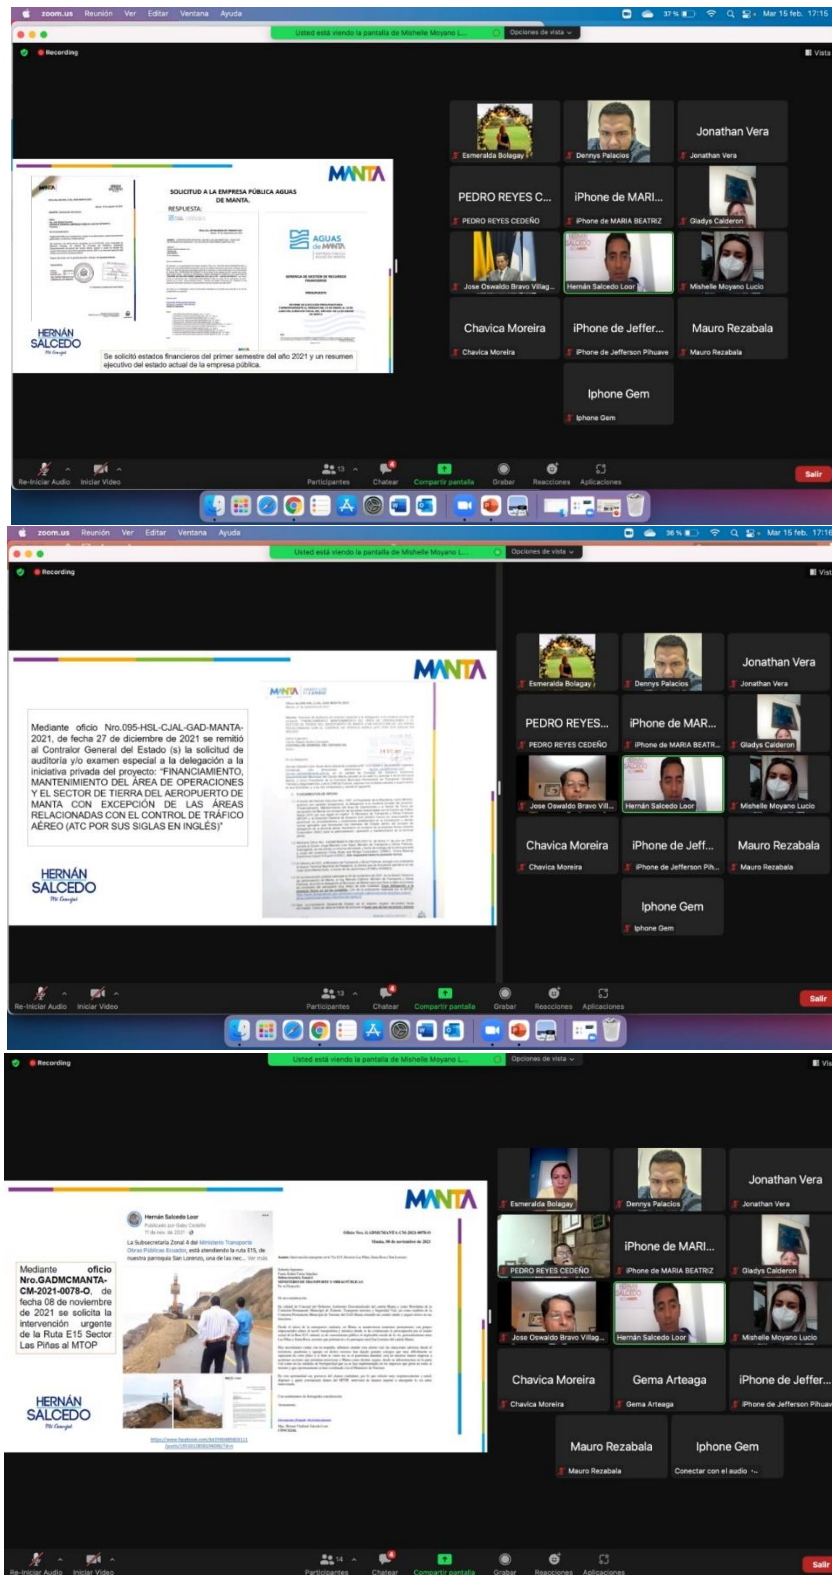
zoom.us Reunión Ver Editar Ventana Ayuda
37 % Mar 15 feb. 17:15
Usted está viendo la pantalla de Mishelle Moyano L... Opciones de vista
Recording
Vista

SOLICITUD A LA EMPRESA PÚBLICA AGUAS DE MANTA.
RESPUESTA:
MANTA
AGUAS de MANTA
HERNÁN SALCEDO
Se solicitó estados financieros del primer semestre del año 2021 y un resumen ejecutivo del estado actual de la empresa pública.

Esmeralda Bolagay
Dennys Palacios
Jonathan Vera
Jonathan Vera
PEDRO REYES C...
PEDRO REYES CEDEÑO
iPhone de MARI...
iPhone de MARIA BEATRIZ
Gladys Calderon
Jose Oswaldo Bravo Villag...
Hernán Salcedo Loor
Mishelle Moyano Lucio
Chavica Moreira
Chavica Moreira
iPhone de Jeffer...
iPhone de Jefferson Pihuave
Mauro Rezabala
Mauro Rezabala
Iphone Gem
Iphone Gem

Re-Iniciar Audio Iniciar Video Participantes 13 Chatear Compartir pantalla Grabar Reacciones Aplicaciones Salir

zoom.us Reunión Ver Editar Ventana Ayuda
36 % Mar 15 feb. 17:16
Usted está viendo la pantalla de Mishelle Moyano L... Opciones de vista
Recording

MANTA
Mediante oficio Nro.095-HSL-CJAL-GAD-MANTA-2021, de fecha 27 de diciembre de 2021 se remitió al Contralor General del Estado (s) la solicitud de auditoría y/o examen especial a la delegación a la iniciativa privada del proyecto: "FINANCIAMIENTO, MANTENIMIENTO DEL ÁREA DE OPERACIONES Y EL SECTOR DE TIERRA DEL AEROPUERTO DE MANTA CON EXCEPCIÓN DE LAS ÁREAS RELACIONADAS CON EL CONTROL DE TRÁFICO AÉREO (ATC POR SUS SIGLAS EN INGLÉS)"
HERNÁN SALCEDO

Esmeralda Bolagay
Dennys Palacios
Jonathan Vera
Jonathan Vera
PEDRO REYES...
PEDRO REYES CEDEÑO
iPhone de MAR...
iPhone de MARIA BEATR...
Gladys Calderon
Jose Oswaldo Bravo Vil...
Hernán Salcedo Loor
Mishelle Moyano Lucio
Chavica Moreira
Chavica Moreira
iPhone de Jeff...
iPhone de Jefferson Pih...
Mauro Rezabala
Mauro Rezabala
Iphone Gem
Iphone Gem

Re-Iniciar Audio Iniciar Video Participantes 13 Chatear Compartir pantalla Grabar Reacciones Aplicaciones Salir

Recording
Usted está viendo la pantalla de Mishelle Moyano L... Opciones de vista

MANTA
Hernán Salcedo Loor
La Subsecretaría Zonal 4 del Ministerio Transporte Obras Públicas Ecuador, está atendiendo la ruta E15, de nuestra parroquia San Lorenzo, una de las nec... Ver más
Oficio Nro. GADMCMANTA-CM-2021-0078-O
Manta, 08 de noviembre de 2021
Mediante oficio Nro.GADMCMANTA-CM-2021-0078-O, de fecha 08 de noviembre de 2021 se solicita la intervención urgente de la Ruta E15 Sector Las Piñas al MTOP
HERNÁN SALCEDO

Esmeralda Bolagay
Dennys Palacios
Jonathan Vera
Jonathan Vera
PEDRO REYES CEDEÑO
iPhone de MARI...
iPhone de MARIA BEATRIZ
Gladys Calderon
Jose Oswaldo Bravo Villag...
Hernán Salcedo Loor
Mishelle Moyano Lucio
Chavica Moreira
Chavica Moreira
Gema Arteaga
Gema Arteaga
iPhone de Jeffer...
iPhone de Jefferson Pihuave
Mauro Rezabala
Mauro Rezabala
Iphone Gem
Conectar con el audio

Re-Iniciar Audio Iniciar Video Participantes 14 Chatear Compartir pantalla Grabar Reacciones Aplicaciones Salir